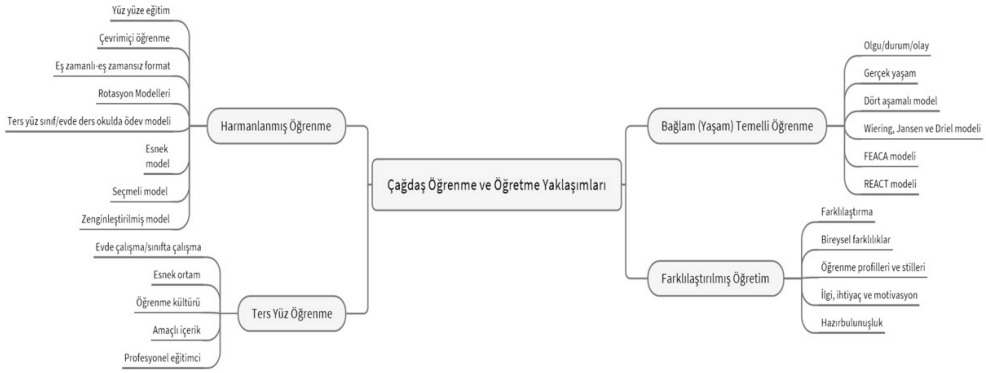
Çağdaş Öğrenme ve Öğretme Yaklaşımları

Harmanlanmış Öğrenme

Yüz yüze eğitim

Çevrimiçi öğrenme

Eş zamanlı-eş zamansız format

Rotasyon Modelleri

Ters yüz sınıf/evde ders okulda ödev modeli

Esnek model

Seçmeli model

Zenginleştirilmiş model

Ters Yüz Öğrenme

Evde çalışma/sınıfta çalışma

Esnek ortam

Öğrenme kültürü

Amaçlı içerik

Profesyonel eğitimci

Bağlam (Yaşam) Temelli Öğrenme

Olgu/durum/olay

Gerçek yaşam

Dört aşamalı model

Wiering, Jansen ve Driel modeli

FEACA modeli

REACT modeli

Farklılaştırılmış Öğretim

Farklılaştırma

Bireysel farklılıklar

Öğrenme profilleri ve stilleri

İlgi, ihtiyaç ve motivasyon

Hazırbulunuşluk